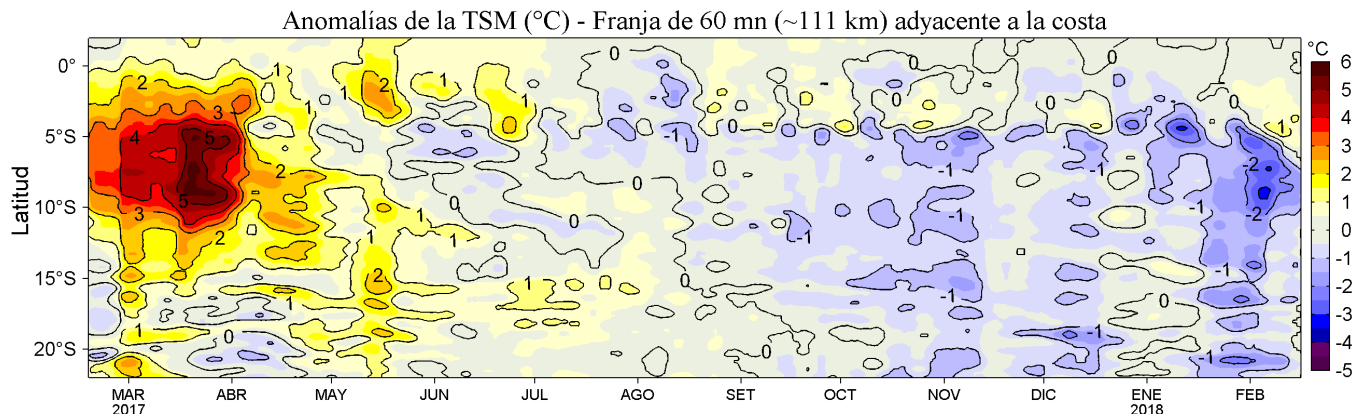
Anomalías de la TSM (°C) - Franja de 60 mn (~111 km) adyacente a la costa

°C
6
5
4
3
2
1
0
-1
-2
-3
-4
-5

Latitud

0°
5°S
10°S
15°S
20°S

MAR 2017
ABR
MAY
JUN
JUL
AGO
SET
OCT
NOV
DIC
ENE 2018
FEB

2
1
3
4
5
5
3
2
2
1
1
1
2
1
1
0
1
1
2
1
1
0
0
0
1
0
-1
0
0
-1
-1
-1
-1
0
-1
-1
0
0
0
-1
-2
-2
-1
-1
-1
0
-1
-1
1
0
1